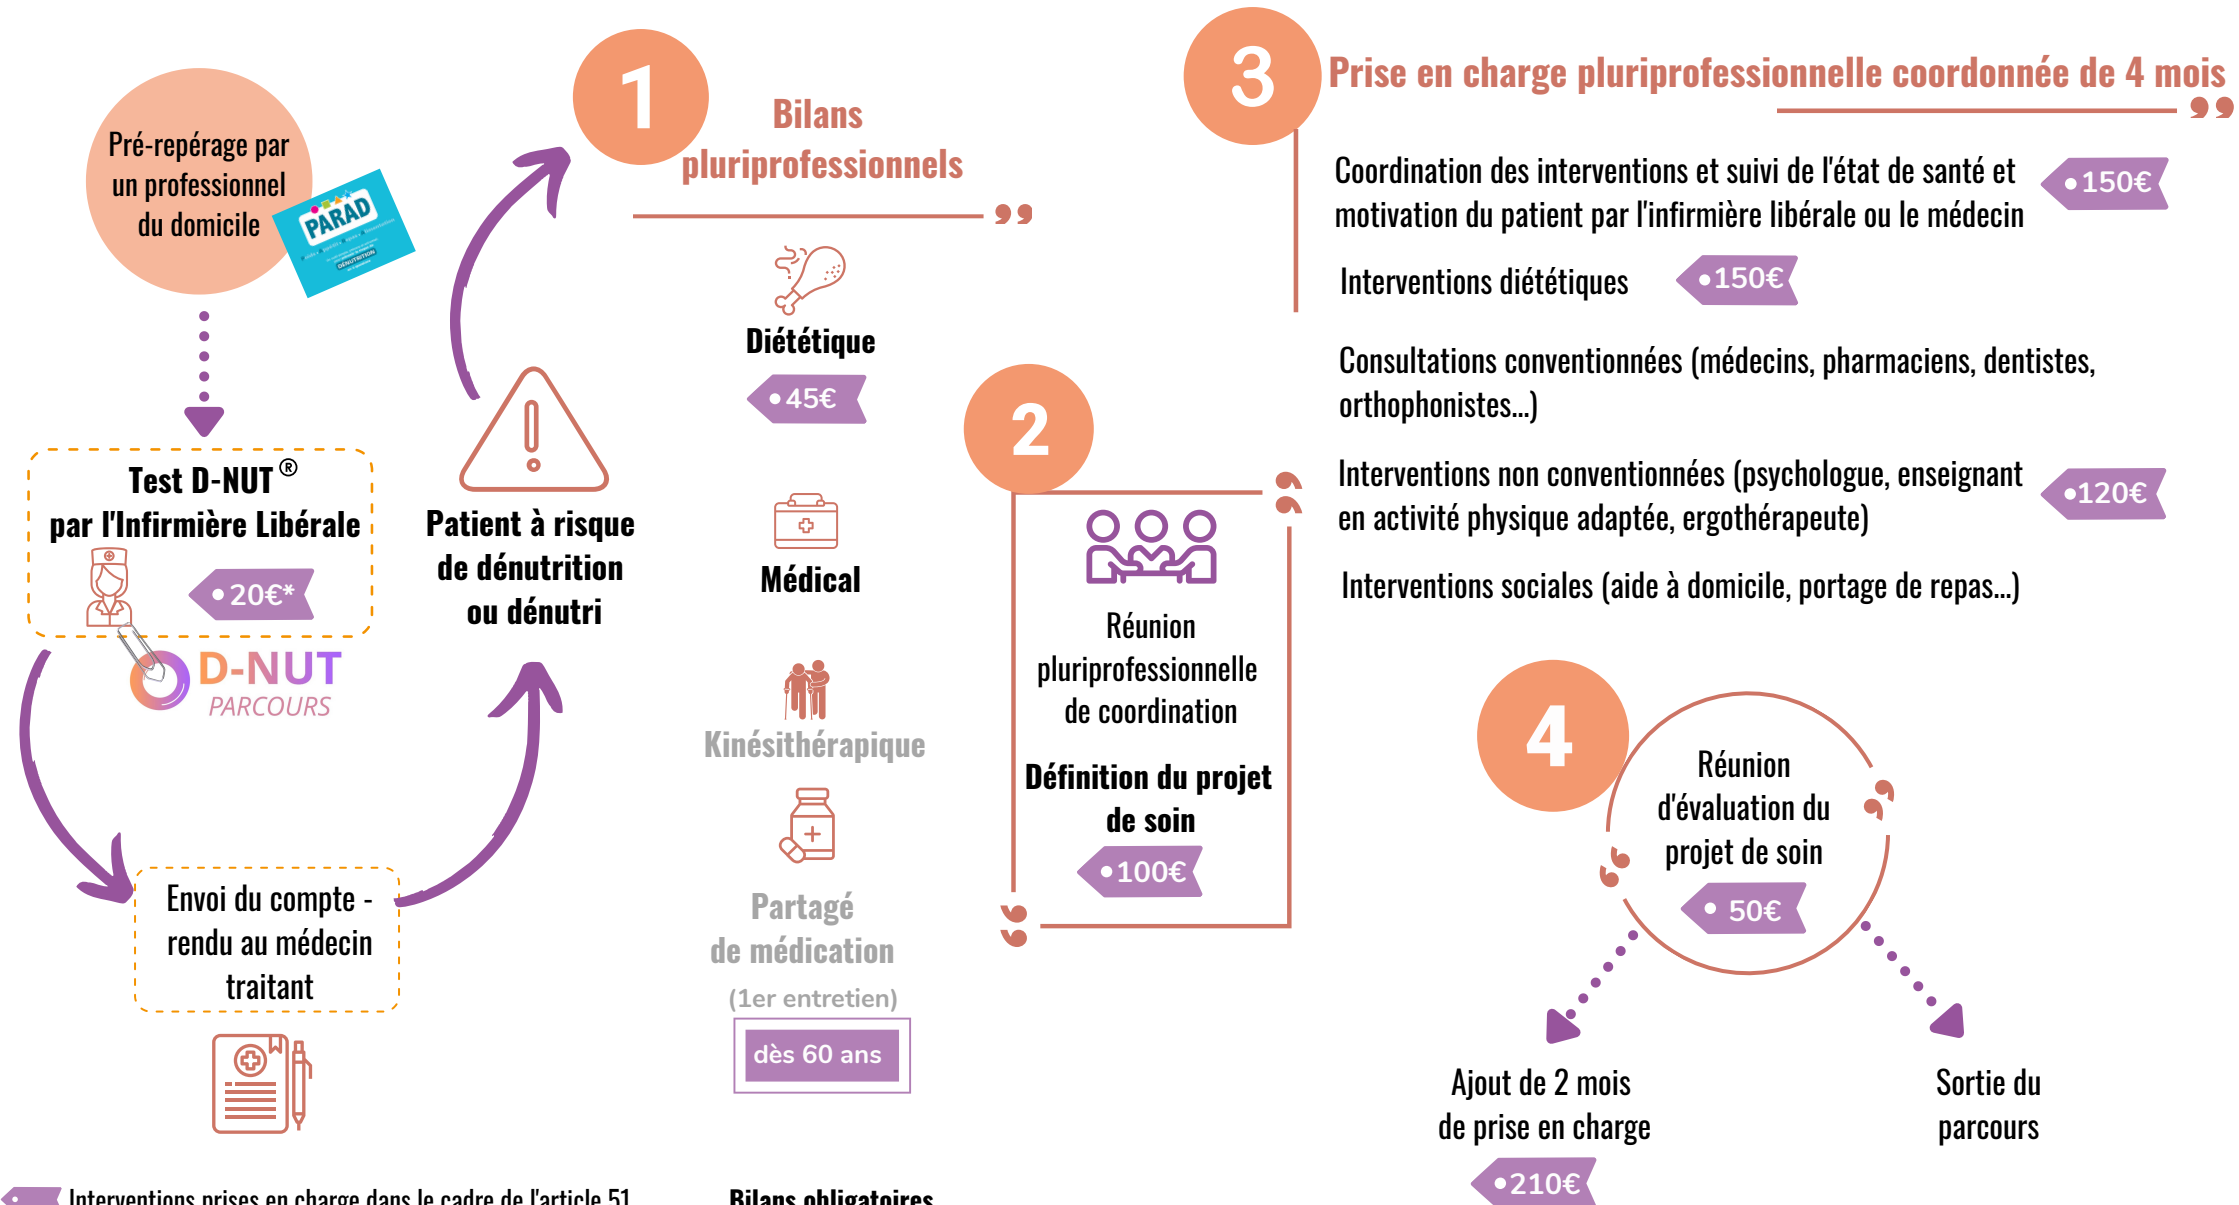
Pré-repérage par un professionnel du domicile

PARAD

Test D-NUT®
par l'Infirmière Libérale

•20€*

D-NUT
PARCOURS

Envoi du compte - rendu au médecin traitant

Patient à risque de dénutrition ou dénutri

1

Bilans pluriprofessionnels

Diététique

•45€

Médical

Kinésithérapique

Partagé de médication

(1er entretien)

dès 60 ans

2

Réunion pluriprofessionnelle de coordination

Définition du projet de soin

•100€

3

Prise en charge pluriprofessionnelle coordonnée de 4 mois

Coordination des interventions et suivi de l'état de santé et motivation du patient par l'infirmière libérale ou le médecin •150€

Interventions diététiques •150€

Consultations conventionnées (médecins, pharmaciens, dentistes, orthophonistes...)

Interventions non conventionnées (psychologue, enseignant en activité physique adaptée, ergothérapeute) •120€

Interventions sociales (aide à domicile, portage de repas...)

4

Réunion d'évaluation du projet de soin

• 50€

Ajout de 2 mois de prise en charge

•210€

Sortie du parcours

Interventions prises en charge dans le cadre de l'article 51

Bilans obligatoires